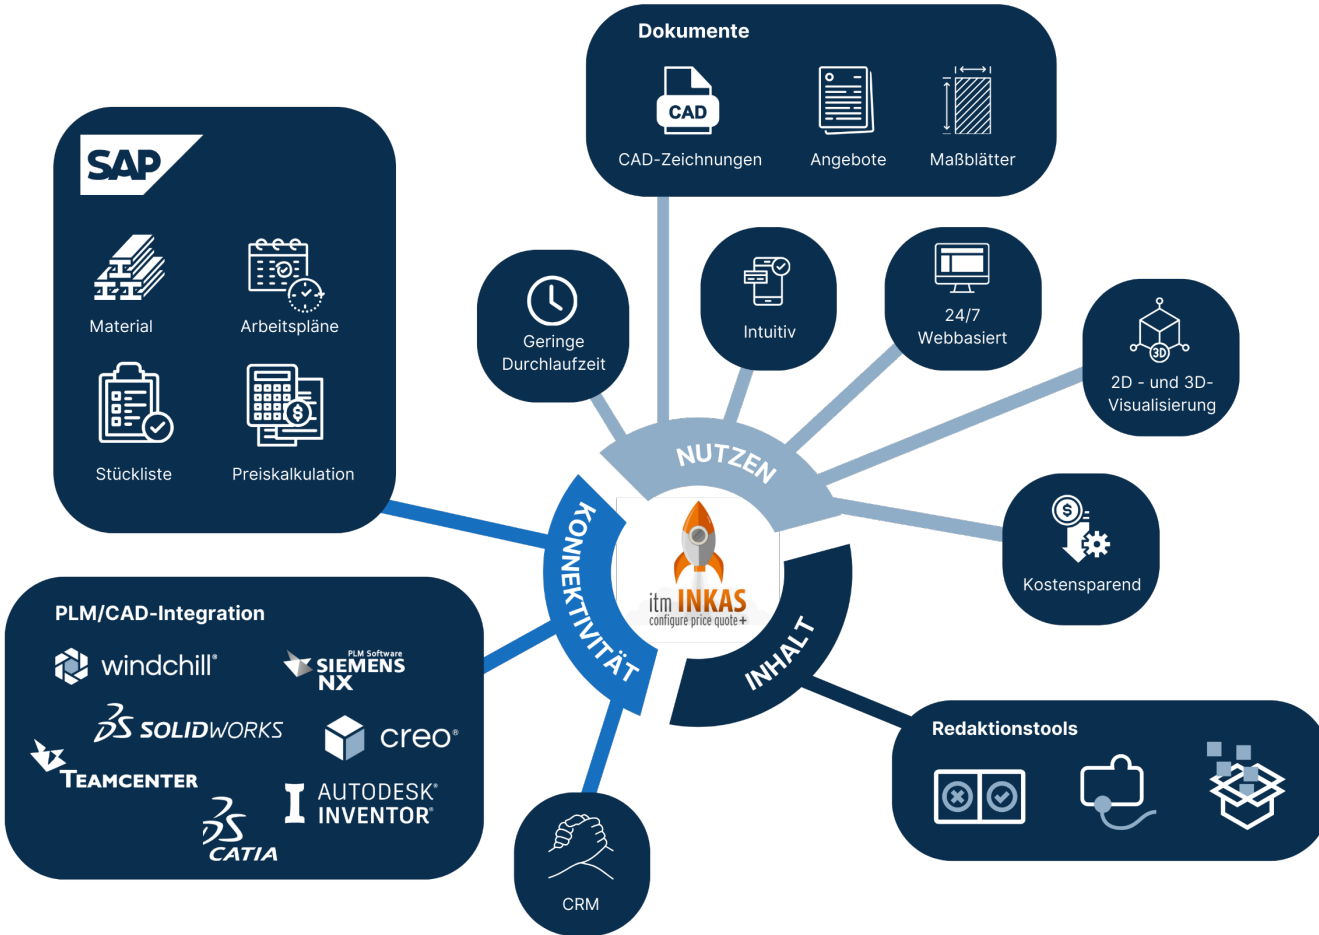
Dokumente

CAD

CAD-Zeichnungen

Angebote

Maßblätter

SAP

Material

Arbeitspläne

Stückliste

Preiskalkulation

Geringe Durchlaufzeit

Intuitiv

24/7 Webbasiert

3D

2D - und 3D-Visualisierung

NUTZEN

KONNEKTIVITÄT

itm INKAS
configure price quote+

INHALT

Kostensparend

PLM/CAD-Integration

windchill®

PLM Software
SIEMENS
NX

SOLIDWORKS

creo®

TEAMCENTER

AUTODESK®
INVENTOR®

CATIA

CRM

Redaktionstools